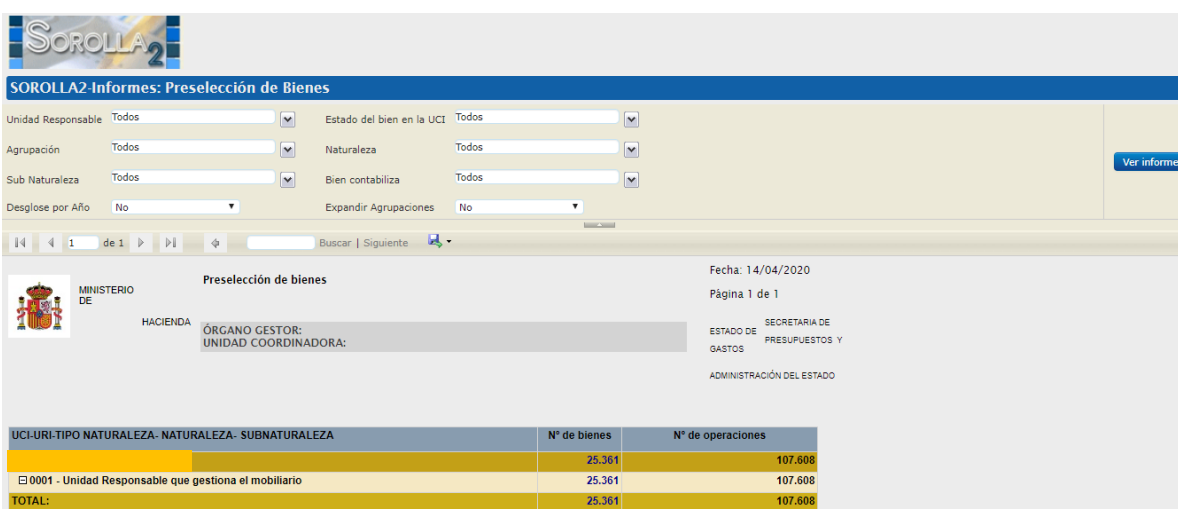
SOROLLA2

SOROLLA2-Informes: Preselección de Bienes

Unidad Responsable Todos
Estado del bien en la UCI Todos
Agrupación Todos
Naturaleza Todos
Sub Naturaleza Todos
Bien contabiliza Todos
Desglose por Año No
Expandir Agrupaciones No

Ver informe

1 de 1 Buscar | Siguiente

MINISTERIO DE HACIENDA

Preselección de bienes

ÓRGANO GESTOR:
UNIDAD COORDINADORA:

Fecha: 14/04/2020
Página 1 de 1

ESTADO DE GASTOS SECRETARIA DE PRESUPUESTOS Y

ADMINISTRACIÓN DEL ESTADO

| UCI-URI-TIPO NATURALEZA- NATURALEZA- SUBNATURALEZA | Nº de bienes | Nº de operaciones |
|---|---|---|
| | 25.361 | 107.608 |
| ⊟ 0001 - Unidad Responsable que gestiona el mobiliario | 25.361 | 107.608 |
| TOTAL: | 25.361 | 107.608 |